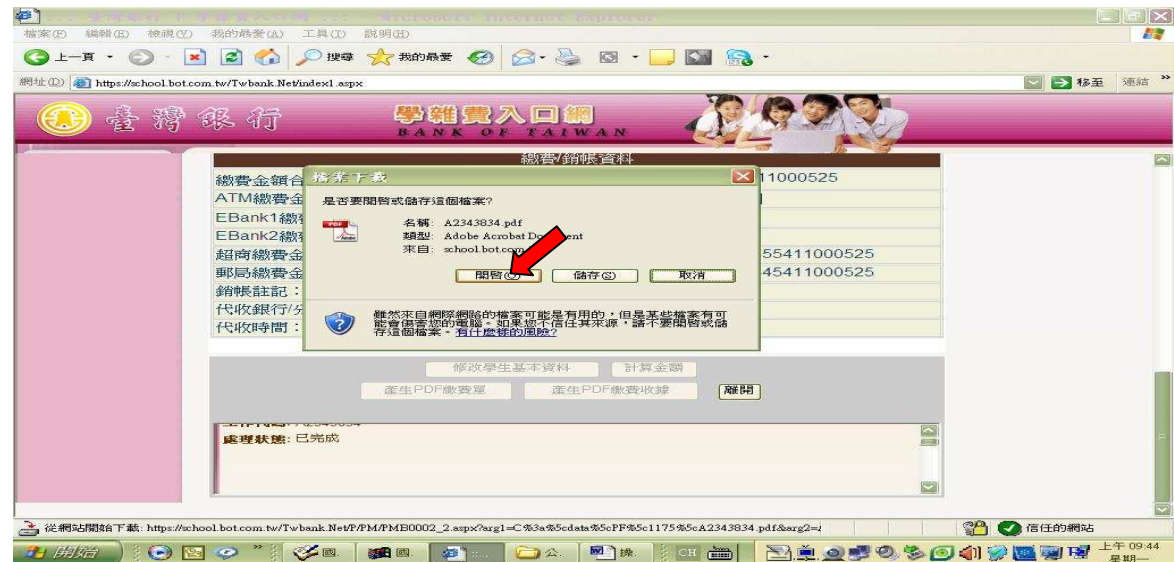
:: 臺灣銀行 學雜費入口網 :: - Microsoft Internet Explorer

檔案(F) 編輯(E) 檢視(V) 我的最愛(A) 工具(T) 說明(H)

上一頁 搜尋 我的最愛

網址(D) https://school.bot.com.tw/Twbank.Net/index1.aspx 移至 連結

臺灣銀行 學雜費入口網 BANK OF TAIWAN

繳費/銷帳資料

繳費金額合 11000525
ATM繳費金
EBank1繳
EBank2繳
超商繳費金 55411000525
郵局繳費金 45411000525
銷帳註記：
代收銀行/
代收時間：

檔案下載

是否要開啟或儲存這個檔案?

名稱: A2343834.pdf
類型: Adobe Acrobat Document
來自: school.bot.com

開啟(O) 儲存(S) 取消

雖然來自網際網路的檔案可能是有用的，但是某些檔案有可能會傷害您的電腦。如果您不信任其來源，請不要開啟或儲存這個檔案。有什麼樣的風險?

修改學生基本資料 計算金額
產生PDF繳費單 產生PDF繳費收據 離開

處理狀態: 已完成

從網站開始下載: https://school.bot.com.tw/Twbank.Net/P/PM/PMB0002_2.aspx?arg1=C%3a%5cdata%5cPF%5c1175%5cA2343834.pdf&arg2=

信任的網站

開始 上午 09:44 星期一